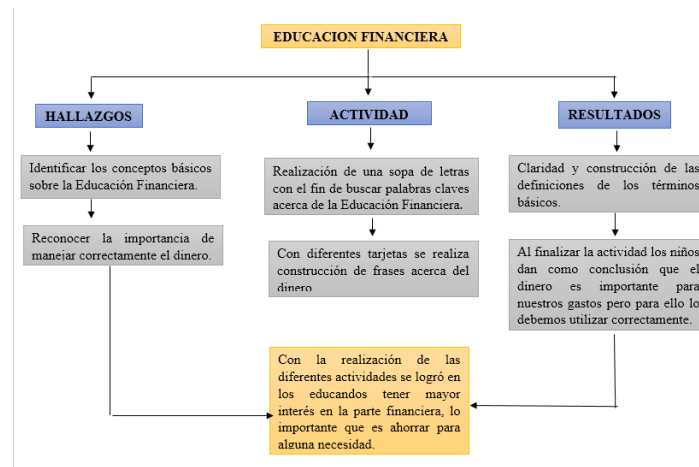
EDUCACION FINANCIERA

HALLAZGOS

ACTIVIDAD

RESULTADOS

Identificar los conceptos básicos sobre la Educación Financiera.

Reconocer la importancia de manejar correctamente el dinero.

Realización de una sopa de letras con el fin de buscar palabras claves acerca de la Educación Financiera.

Con diferentes tarjetas se realiza construcción de frases acerca del dinero.

Claridad y construcción de las definiciones de los términos básicos.

Al finalizar la actividad los niños dan como conclusión que el dinero es importante para nuestros gastos pero para ello lo debemos utilizar correctamente.

Con la realización de las diferentes actividades se logró en los educandos tener mayor interés en la parte financiera, lo importante que es ahorrar para alguna necesidad.